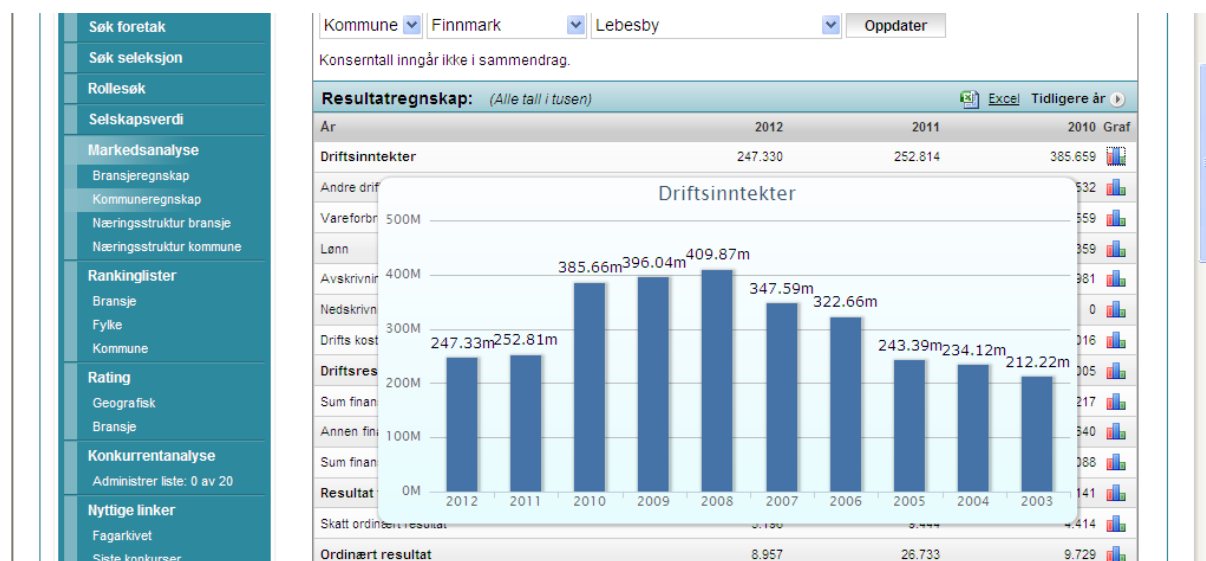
Søk foretak
Søk seleksjon
Rollesøk
Selskapsverdi
Markedsanalyse
Bransjeregnskap
Kommuneregnskap
Næringsstruktur bransje
Næringsstruktur kommune
Rankinglister
Bransje
Fylke
Kommune
Rating
Geografisk
Bransje
Konkurrentanalyse
Administrer liste: 0 av 20
Nyttige linker
Fagarkivet
Siste konkurser

Kommune | Finnmark | Lebesby | Oppdater

Konserntall inngår ikke i sammendrag.

Resultatregnskap: (Alle tall i tusen) Excel Tidligere år

| År | 2012 | 2011 | 2010 | Graf |
|---|---|---|---|---|
| Driftsinntekter | 247.330 | 252.814 | 385.659 | |
| Andre drif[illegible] | | | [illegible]532 | |
| Vareforbr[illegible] | | | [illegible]559 | |
| Lønn | | | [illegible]359 | |
| Avskrivnin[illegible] | | | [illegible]981 | |
| Nedskrivn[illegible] | | | 0 | |
| Drifts kost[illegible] | | | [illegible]016 | |
| Driftsres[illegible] | | | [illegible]005 | |
| Sum finan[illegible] | | | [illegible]217 | |
| Annen fina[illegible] | | | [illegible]640 | |
| Sum finan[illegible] | | | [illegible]088 | |
| Resultat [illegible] | | | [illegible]141 | |
| Skatt ordinært resultat | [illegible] | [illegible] | 4.414 | |
| Ordinært resultat | 8.957 | 26.733 | 9.729 | |

Driftsinntekter
500M
400M
300M
200M
100M
0M
247.33m 252.81m 385.66m 396.04m 409.87m 347.59m 322.66m 243.39m 234.12m 212.22m
2012 2011 2010 2009 2008 2007 2006 2005 2004 2003